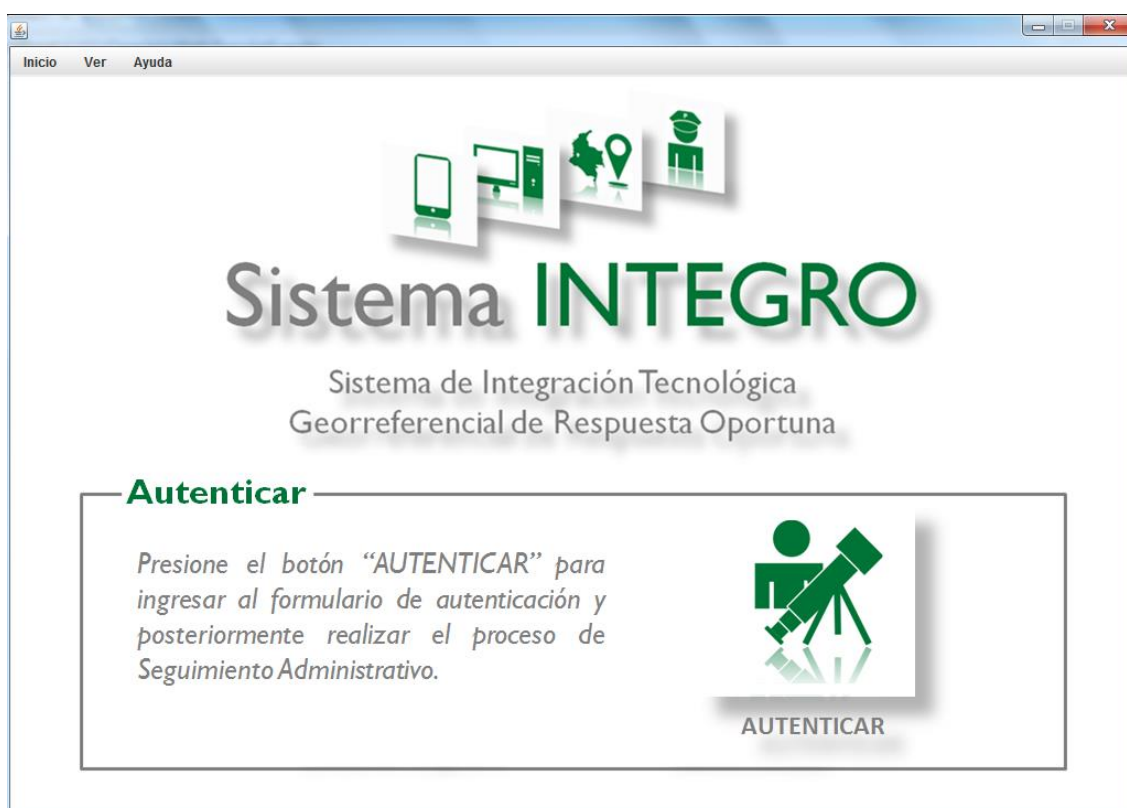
Inicio Ver Ayuda

Sistema INTEGRO

Sistema de Integración Tecnológica Georreferencial de Respuesta Oportuna

Autenticar

Presione el botón "AUTENTICAR" para ingresar al formulario de autenticación y posteriormente realizar el proceso de Seguimiento Administrativo.

AUTENTICAR